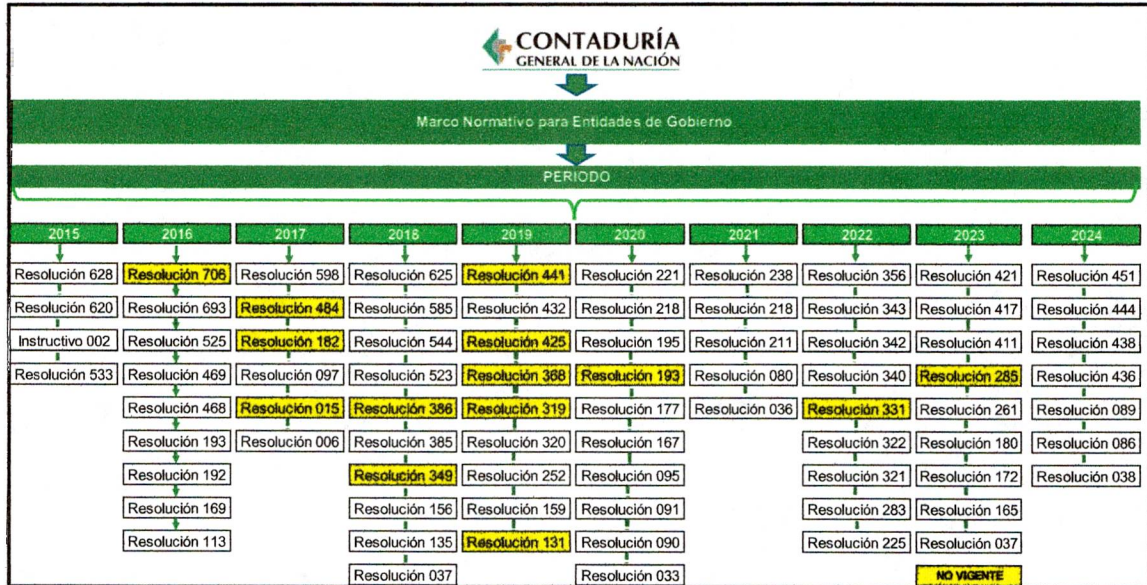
CONTADURÍA
GENERAL DE LA NACIÓN

Marco Normativo para Entidades de Gobierno

PERIODO

| 2015 | 2016 | 2017 | 2018 | 2019 | 2020 | 2021 | 2022 | 2023 | 2024 |
|---|---|---|---|---|---|---|---|---|---|
| Resolución 628 | Resolución 706 | Resolución 598 | Resolución 625 | Resolución 441 | Resolución 221 | Resolución 238 | Resolución 356 | Resolución 421 | Resolución 451 |
| Resolución 620 | Resolución 693 | Resolución 484 | Resolución 585 | Resolución 432 | Resolución 218 | Resolución 218 | Resolución 343 | Resolución 417 | Resolución 444 |
| Instructivo 002 | Resolución 525 | Resolución 182 | Resolución 544 | Resolución 425 | Resolución 195 | Resolución 211 | Resolución 342 | Resolución 411 | Resolución 438 |
| Resolución 533 | Resolución 469 | Resolución 097 | Resolución 523 | Resolución 368 | Resolución 193 | Resolución 080 | Resolución 340 | Resolución 285 | Resolución 436 |
| | Resolución 468 | Resolución 015 | Resolución 386 | Resolución 319 | Resolución 177 | Resolución 036 | Resolución 331 | Resolución 261 | Resolución 089 |
| | Resolución 193 | Resolución 006 | Resolución 385 | Resolución 320 | Resolución 167 | | Resolución 322 | Resolución 180 | Resolución 086 |
| | Resolución 192 | | Resolución 349 | Resolución 252 | Resolución 095 | | Resolución 321 | Resolución 172 | Resolución 038 |
| | Resolución 169 | | Resolución 156 | Resolución 159 | Resolución 091 | | Resolución 283 | Resolución 165 | |
| | Resolución 113 | | Resolución 135 | Resolución 131 | Resolución 090 | | Resolución 225 | Resolución 037 | |
| | | | Resolución 037 | | Resolución 033 | | | NO VIGENTE | |